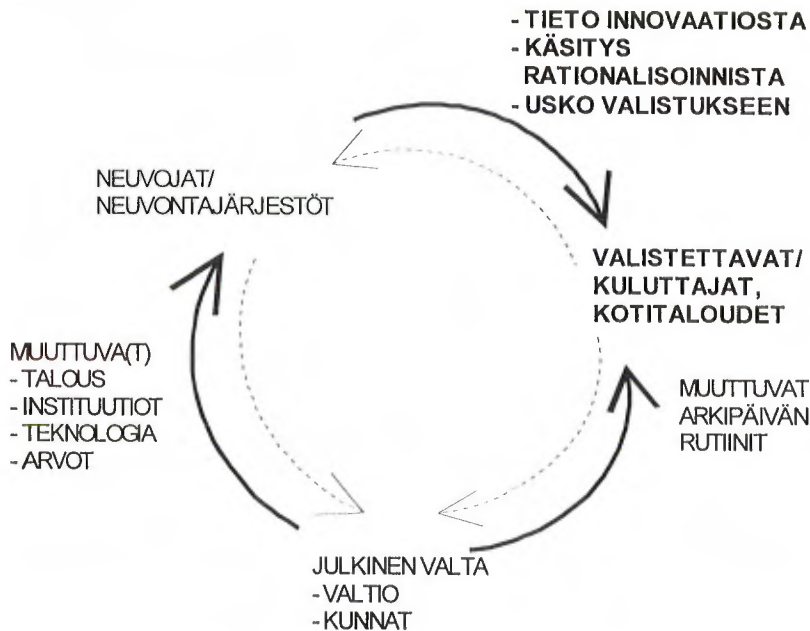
- TIETO INNOVAATIOSTA
- KÄSITYS RATIONALISOINNISTA
- USKO VALISTUKSEEN

NEUVOJAT/
NEUVONTAJÄRJESTÖT

VALISTETTAVAT/
KULUTTAJAT,
KOTITALOUDET

MUUTTUVA(T)
- TALOUS
- INSTITUUTIOT
- TEKNOLOGIA
- ARVOT

MUUTTUVAT
ARKIPÄIVÄN
RUTIINIT

JULKINEN VALTA
- VALTIO
- KUNNAT